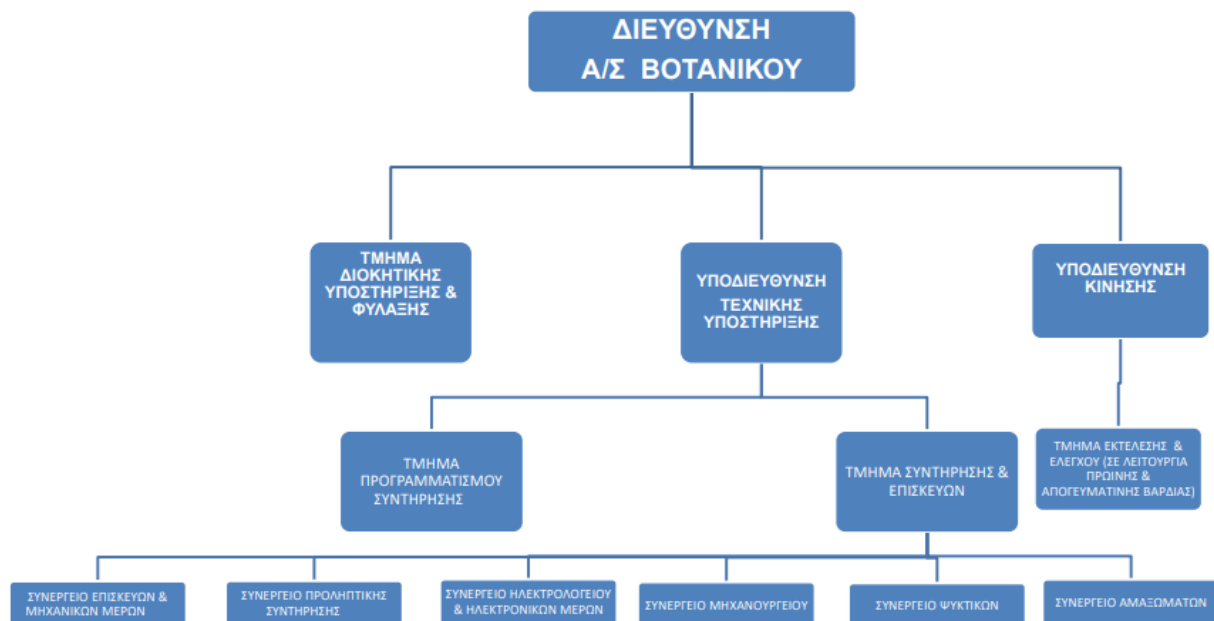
ΔΙΕΥΘΥΝΣΗ
Α/Σ ΒΟΤΑΝΙΚΟΥ

ΤΜΗΜΑ ΔΙΟΚΗΤΙΚΗΣ ΥΠΟΣΤΗΡΙΞΗΣ & ΦΥΛΑΞΗΣ

ΥΠΟΔΙΕΥΘΥΝΣΗ
ΤΕΧΝΙΚΗΣ ΥΠΟΣΤΗΡΙΞΗΣ

ΥΠΟΔΙΕΥΘΥΝΣΗ ΚΙΝΗΣΗΣ

ΤΜΗΜΑ ΠΡΟΓΡΑΜΜΑΤΙΣΜΟΥ ΣΥΝΤΗΡΗΣΗΣ

ΤΜΗΜΑ ΣΥΝΤΗΡΗΣΗΣ & ΕΠΙΣΚΕΥΩΝ

ΤΜΗΜΑ ΕΚΤΕΛΕΣΗΣ & ΕΛΕΓΧΟΥ (ΣΕ ΛΕΙΤΟΥΡΓΙΑ ΠΡΩΙΝΗΣ & ΑΠΟΓΕΥΜΑΤΙΝΗΣ ΒΑΡΔΙΑΣ)

ΣΥΝΕΡΓΕΙΟ ΕΠΙΣΚΕΥΩΝ & ΜΗΧΑΝΙΚΩΝ ΜΕΡΩΝ

ΣΥΝΕΡΓΕΙΟ ΠΡΟΛΗΠΤΙΚΗΣ ΣΥΝΤΗΡΗΣΗΣ

ΣΥΝΕΡΓΕΙΟ ΗΛΕΚΤΡΟΛΟΓΕΙΟΥ & ΗΛΕΚΤΡΟΝΙΚΩΝ ΜΕΡΩΝ

ΣΥΝΕΡΓΕΙΟ ΜΗΧΑΝΟΥΡΓΕΙΟΥ

ΣΥΝΕΡΓΕΙΟ ΨΥΚΤΙΚΩΝ

ΣΥΝΕΡΓΕΙΟ ΑΜΑΞΩΜΑΤΩΝ